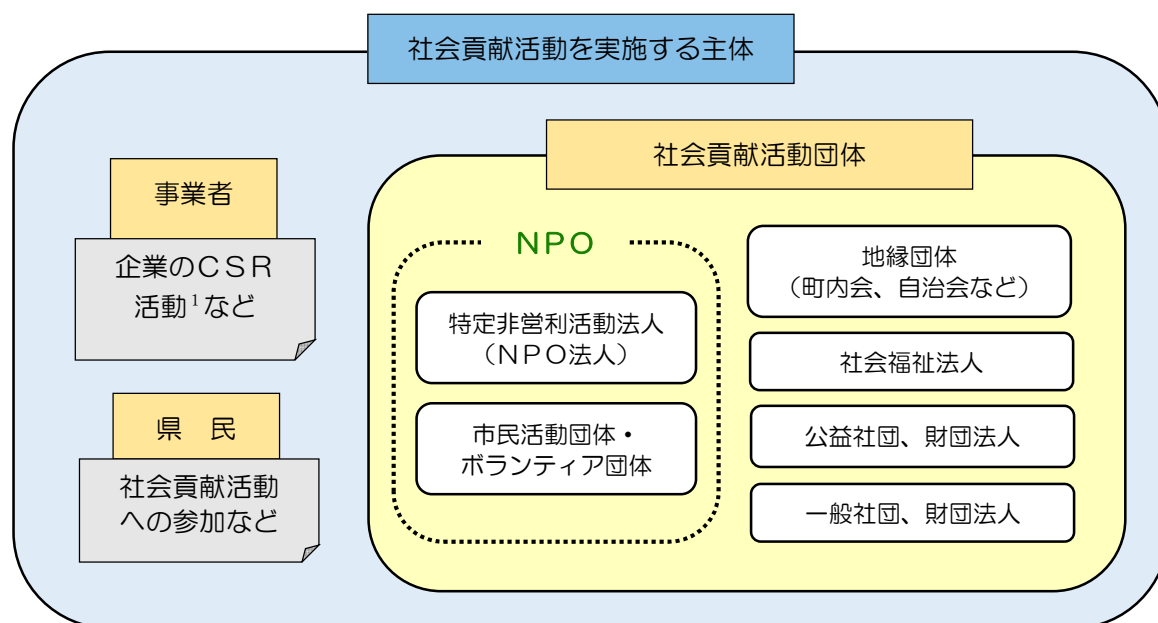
社会貢献活動を実施する主体

事業者

企業のCSR活動$^1$など

県　民

社会貢献活動への参加など

社会貢献活動団体

NPO

特定非営利活動法人（NPO法人）

市民活動団体・ボランティア団体

地縁団体（町内会、自治会など）

社会福祉法人

公益社団、財団法人

一般社団、財団法人